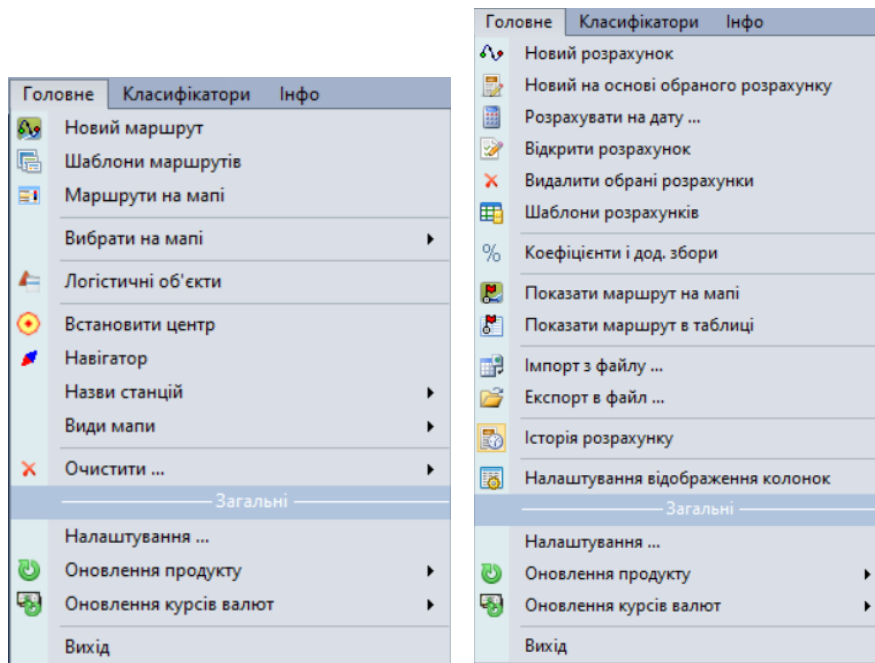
Головне Класифікатори Інфо

Новий маршрут
Шаблони маршрутів
Маршрути на мапі
Вибрати на мапі
Логістичні об'єкти
Встановити центр
Навігатор
Назви станцій
Види мапи
Очистити ...
Загальні
Налаштування ...
Оновлення продукту
Оновлення курсів валют
Вихід

Головне Класифікатори Інфо

Новий розрахунок
Новий на основі обраного розрахунку
Розрахувати на дату ...
Відкрити розрахунок
Видалити обрані розрахунки
Шаблони розрахунків
Коефіцієнти і дод. збори
Показати маршрут на мапі
Показати маршрут в таблиці
Імпорт з файлу ...
Експорт в файл ...
Історія розрахунку
Налаштування відображення колонок
Загальні
Налаштування ...
Оновлення продукту
Оновлення курсів валют
Вихід